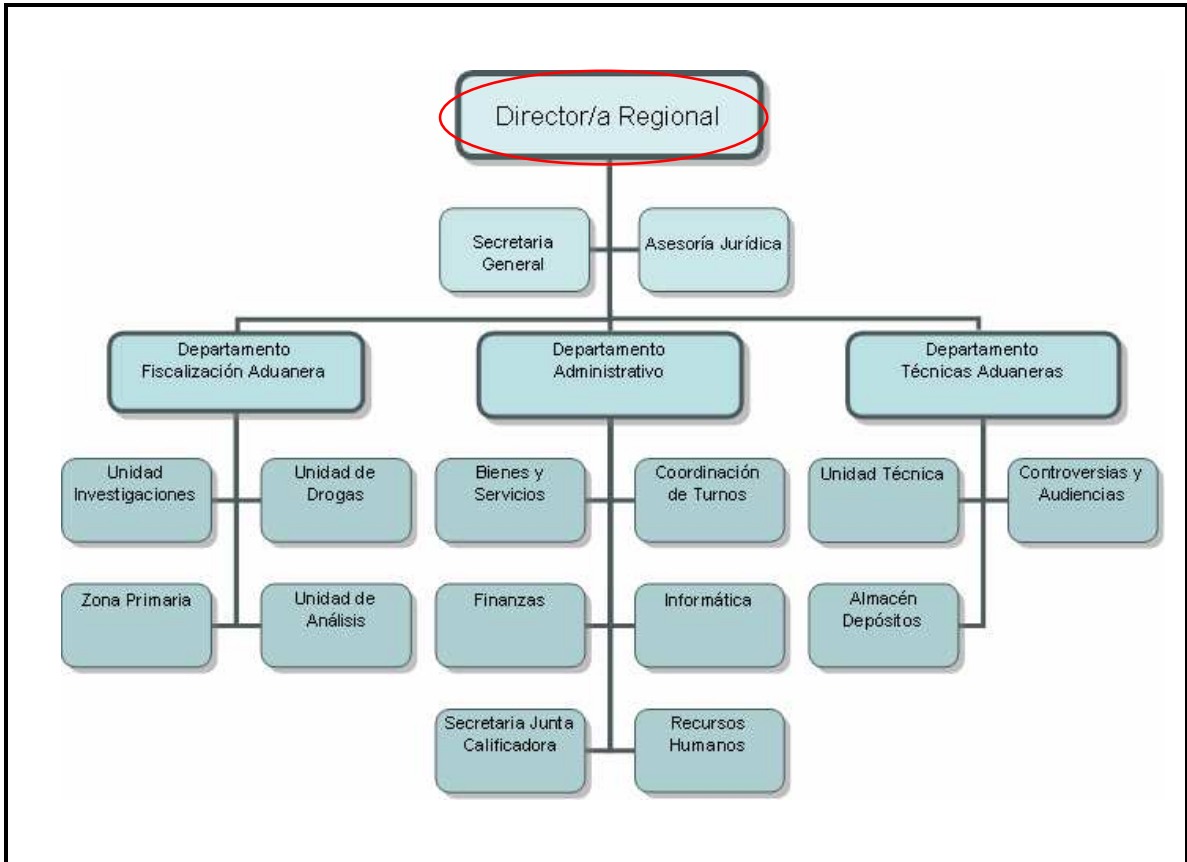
Director/a Regional

Secretaria General

Asesoría Jurídica

Departamento Fiscalización Aduanera

Departamento Administrativo

Departamento Técnicas Aduaneras

Unidad Investigaciones

Unidad de Drogas

Zona Primaria

Unidad de Análisis

Bienes y Servicios

Coordinación de Turnos

Finanzas

Informática

Secretaria Junta Calificadora

Recursos Humanos

Unidad Técnica

Controversias y Audiencias

Almacén Depósitos